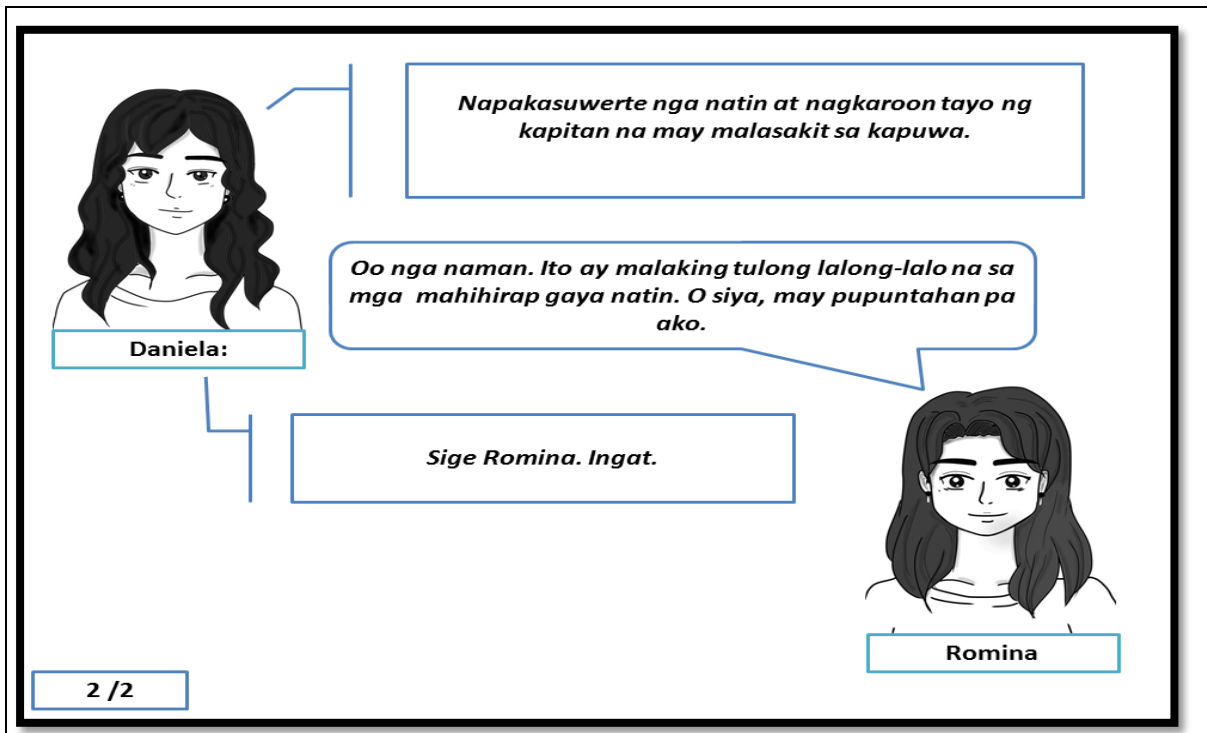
Daniela:

Napakasuwerte nga natin at nagkaroon tayo ng kapitan na may malasakit sa kapuwa.

Oo nga naman. Ito ay malaking tulong lalong-lalo na sa mga mahihirap gaya natin. O siya, may pupuntahan pa ako.

Sige Romina. Ingat.

Romina

2 /2